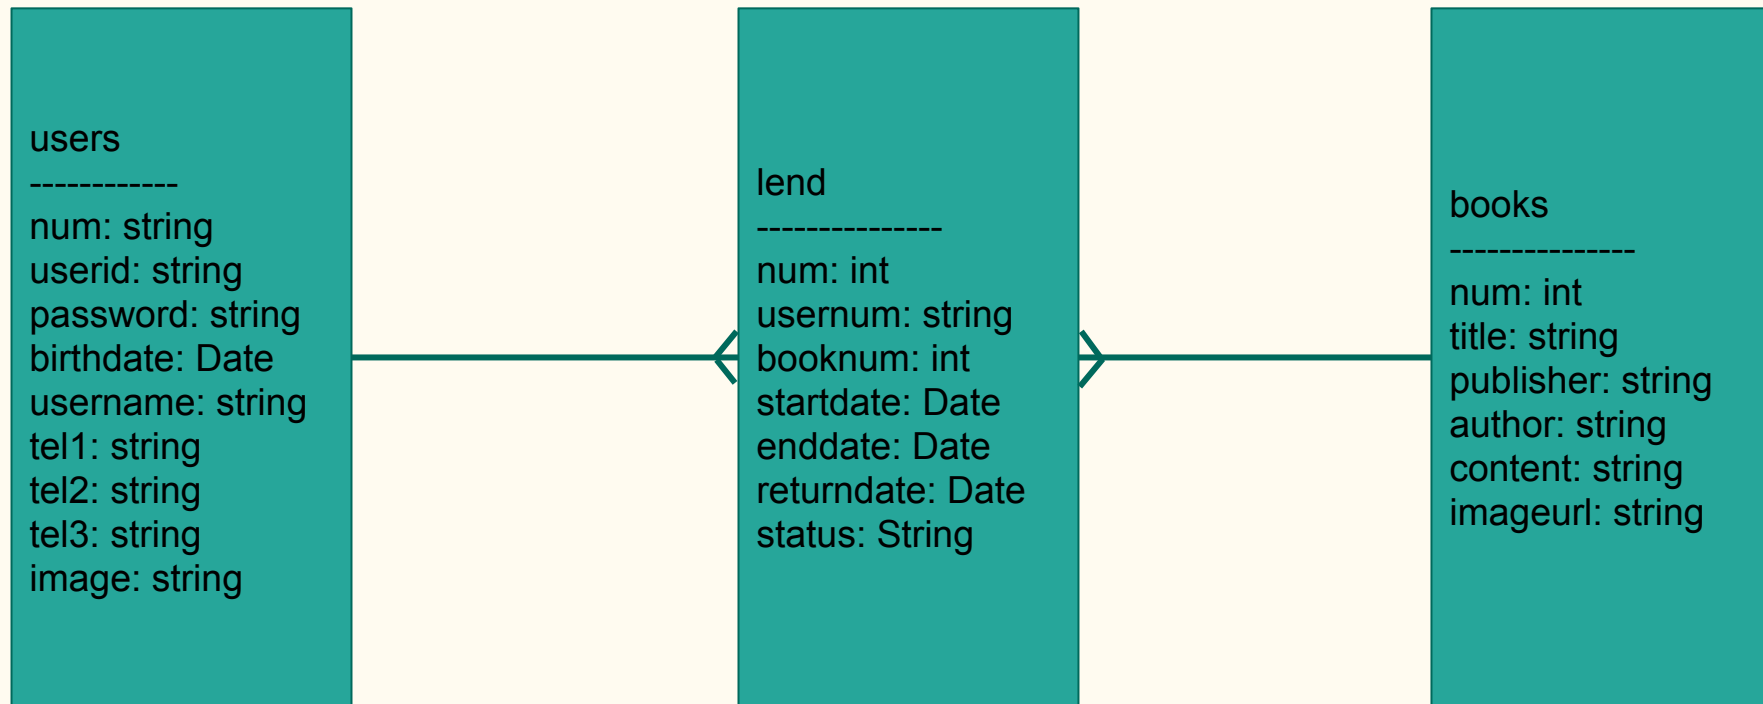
users
------------
num: string
userid: string
password: string
birthdate: Date
username: string
tel1: string
tel2: string
tel3: string
image: string

lend
---------------
num: int
usernum: string
booknum: int
startdate: Date
enddate: Date
returndate: Date
status: String

books
---------------
num: int
title: string
publisher: string
author: string
content: string
imageurl: string